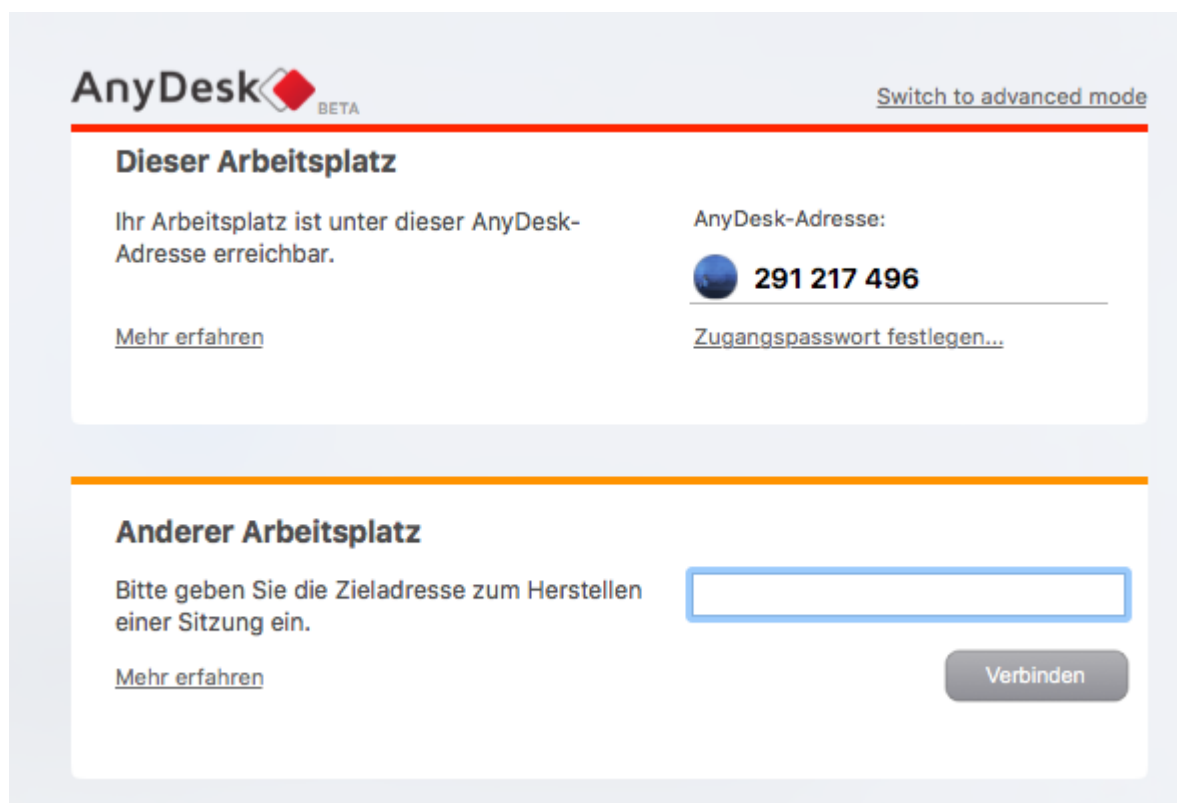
AnyDesk BETA

Switch to advanced mode

Dieser Arbeitsplatz

Ihr Arbeitsplatz ist unter dieser AnyDesk-Adresse erreichbar.

AnyDesk-Adresse:

291 217 496

Mehr erfahren

Zugangspasswort festlegen...

Anderer Arbeitsplatz

Bitte geben Sie die Zieladresse zum Herstellen einer Sitzung ein.

Mehr erfahren

Verbinden